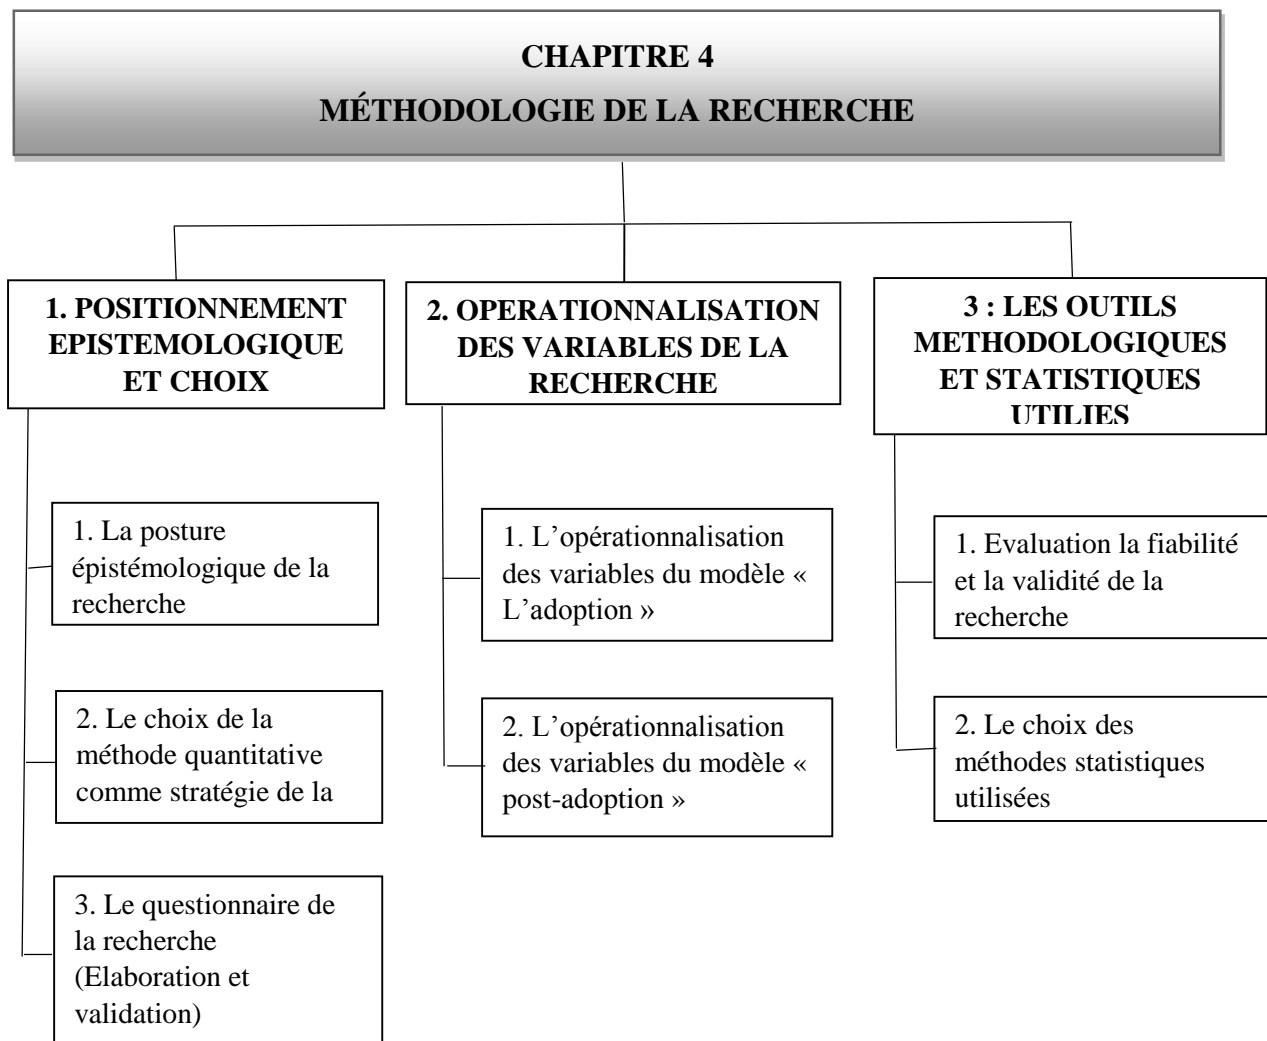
CHAPITRE 4
MÉTHODOLOGIE DE LA RECHERCHE

1. POSITIONNEMENT EPISTEMOLOGIQUE ET CHOIX

1. La posture épistémologique de la recherche

2. Le choix de la méthode quantitative comme stratégie de la

3. Le questionnaire de la recherche (Elaboration et validation)

2. OPERATIONNALISATION DES VARIABLES DE LA RECHERCHE

1. L'opérationnalisation des variables du modèle « L'adoption »

2. L'opérationnalisation des variables du modèle « post-adoption »

3 : LES OUTILS METHODOLOGIQUES ET STATISTIQUES UTILIES

1. Evaluation la fiabilité et la validité de la recherche

2. Le choix des méthodes statistiques utilisées